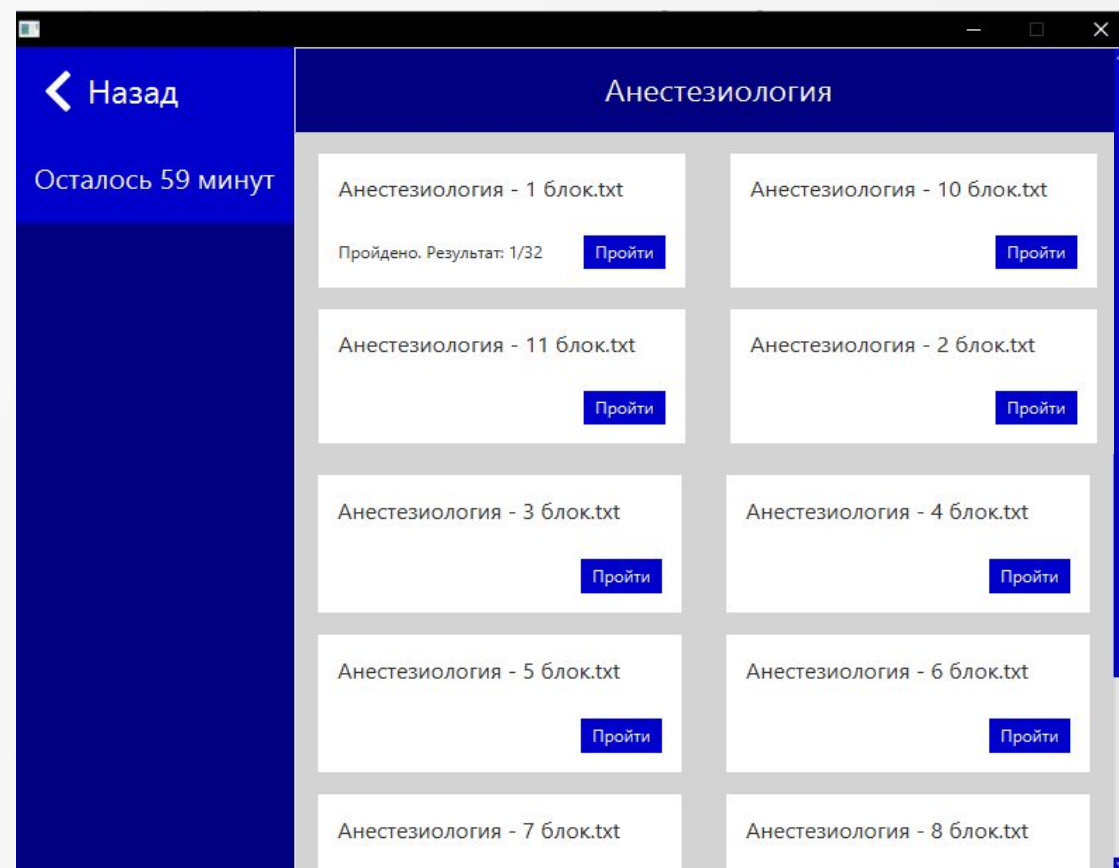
Назад

Осталось 59 минут

Анестезиология

Анестезиология - 1 блок.txt

Пройдено. Результат: 1/32

Пройти

Анестезиология - 10 блок.txt

Пройти

Анестезиология - 11 блок.txt

Пройти

Анестезиология - 2 блок.txt

Пройти

Анестезиология - 3 блок.txt

Пройти

Анестезиология - 4 блок.txt

Пройти

Анестезиология - 5 блок.txt

Пройти

Анестезиология - 6 блок.txt

Пройти

Анестезиология - 7 блок.txt

Анестезиология - 8 блок.txt